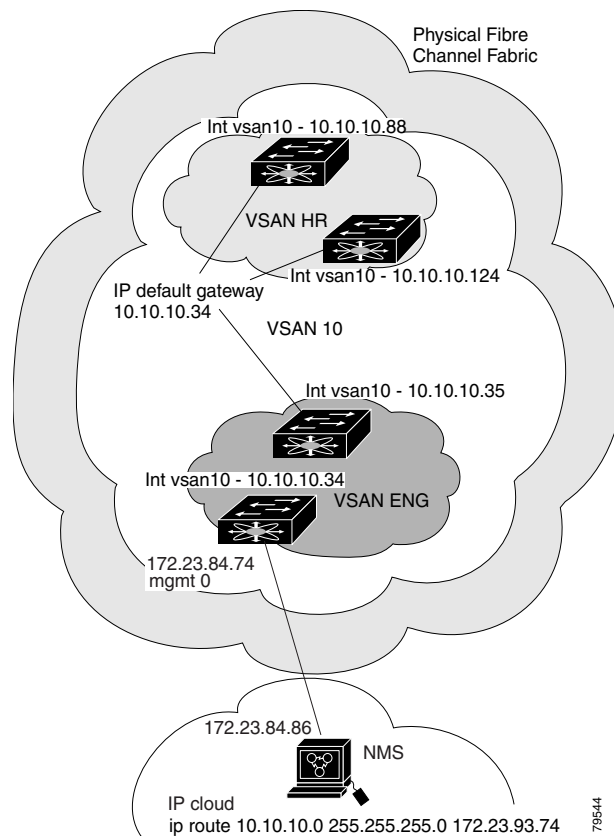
Physical Fibre Channel Fabric

Int vsan10 - 10.10.10.88

VSAN HR

Int vsan10 - 10.10.10.124

IP default gateway
10.10.10.34

VSAN 10

Int vsan10 - 10.10.10.35

Int vsan10 - 10.10.10.34

VSAN ENG

172.23.84.74
mgmt 0

172.23.84.86

NMS

IP cloud
ip route 10.10.10.0 255.255.255.0 172.23.93.74

79544